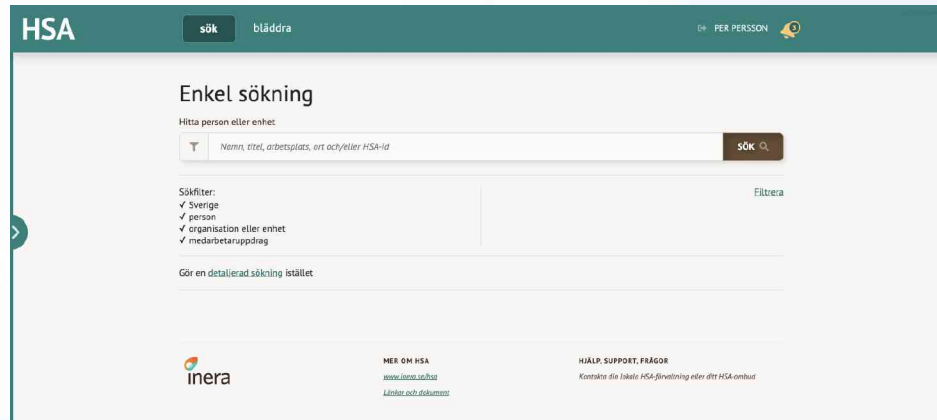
HSA

sök bläddra

PER PERSSON

Enkel sökning

Hitta person eller enhet

Namn, titel, arbetsplats, ort och/eller HSA-id

SÖK

Sökfilter:
✓ Sverige
✓ person
✓ organisation eller enhet
✓ medarbetaruppdrag

Filtrera

Gör en detaljerad sökning istället

inera

MER OM HSA

www.inera.se/hsa

Länkar och dokument

HJÄLP, SUPPORT, FRÅGOR

Kontakta din lokala HSA-förvaltning eller ditt HSA-ombud